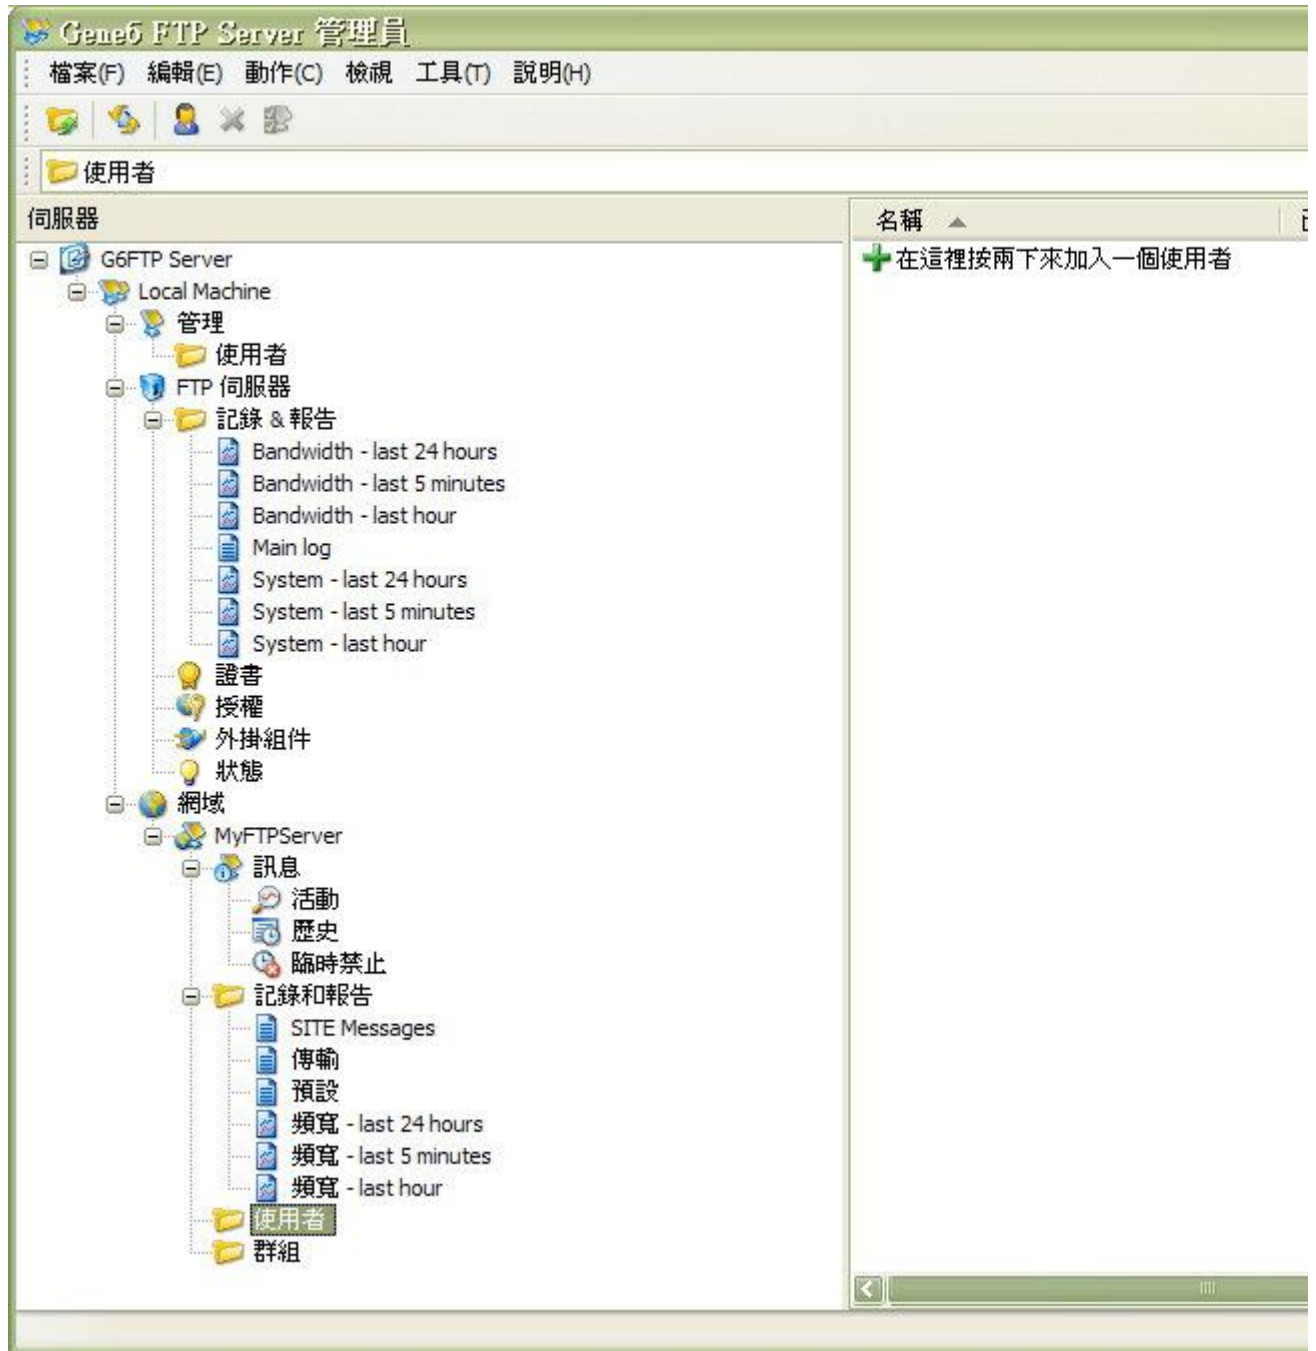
Gene6 FTP Server 管理員

檔案(F) 編輯(E) 動作(C) 檢視 工具(T) 說明(H)

使用者

伺服器

G6FTP Server
Local Machine
管理
使用者
FTP 伺服器
記錄 & 報告
Bandwidth - last 24 hours
Bandwidth - last 5 minutes
Bandwidth - last hour
Main log
System - last 24 hours
System - last 5 minutes
System - last hour
證書
授權
外掛組件
狀態
網域
MyFTPServer
訊息
活動
歷史
臨時禁止
記錄和報告
SITE Messages
傳輸
預設
頻寬 - last 24 hours
頻寬 - last 5 minutes
頻寬 - last hour
使用者
群組

名稱

在這裡按兩下來加入一個使用者